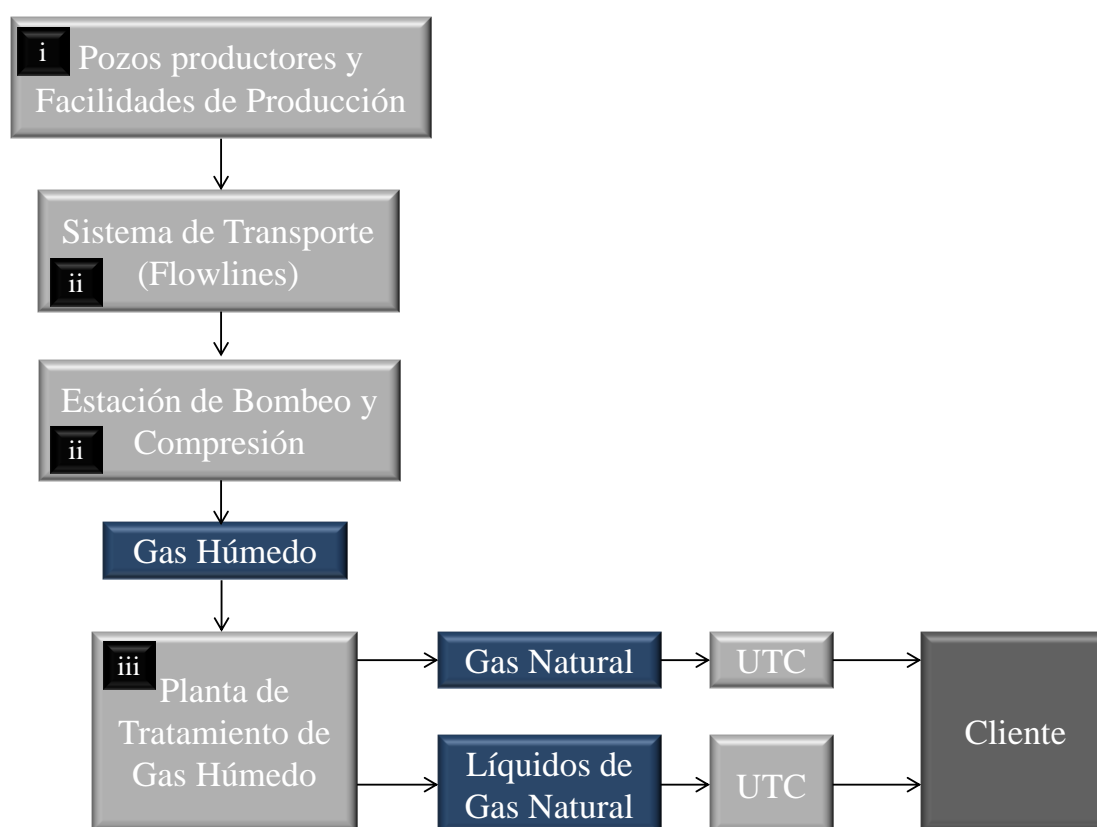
i Pozos productores y Facilidades de Producción

Sistema de Transporte (Flowlines) ii

Estación de Bombeo y Compresión ii

Gas Húmedo

iii Planta de Tratamiento de Gas Húmedo

Gas Natural

UTC

Líquidos de Gas Natural

UTC

Cliente